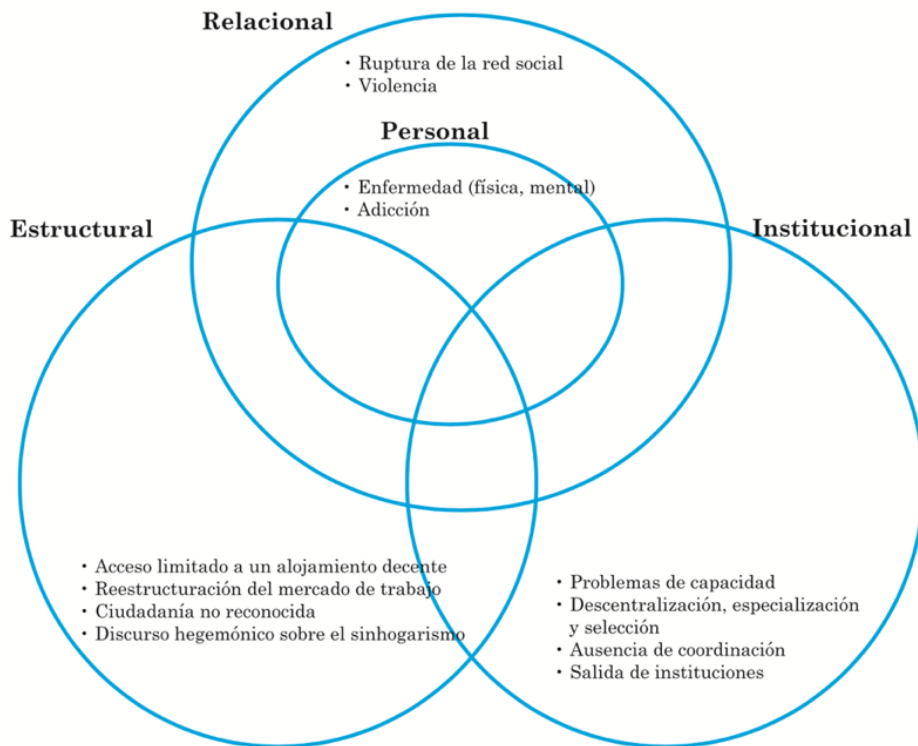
Relacional

• Ruptura de la red social
• Violencia

Personal

• Enfermedad (física, mental)
• Adicción

Estructural

Institucional

• Acceso limitado a un alojamiento decente
• Reestructuración del mercado de trabajo
• Ciudadanía no reconocida
• Discurso hegemónico sobre el sinhogarismo

• Problemas de capacidad
• Descentralización, especialización y selección
• Ausencia de coordinación
• Salida de instituciones